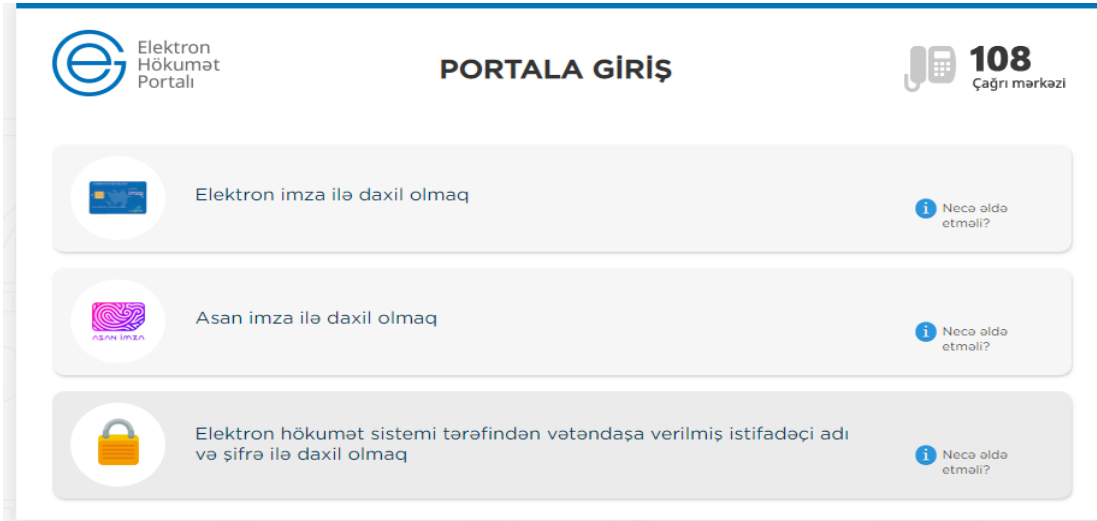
Elektron Hökumət Portalı

PORTALA GİRİŞ

108
Çağrı mərkəzi

Elektron imza ilə daxil olmaq

Necə əldə etməli?

ASAN İMZA

Asan imza ilə daxil olmaq

Necə əldə etməli?

Elektron hökumət sistemi tərəfindən vətəndaşa verilmiş istifadəçi adı və şifrə ilə daxil olmaq

Necə əldə etməli?